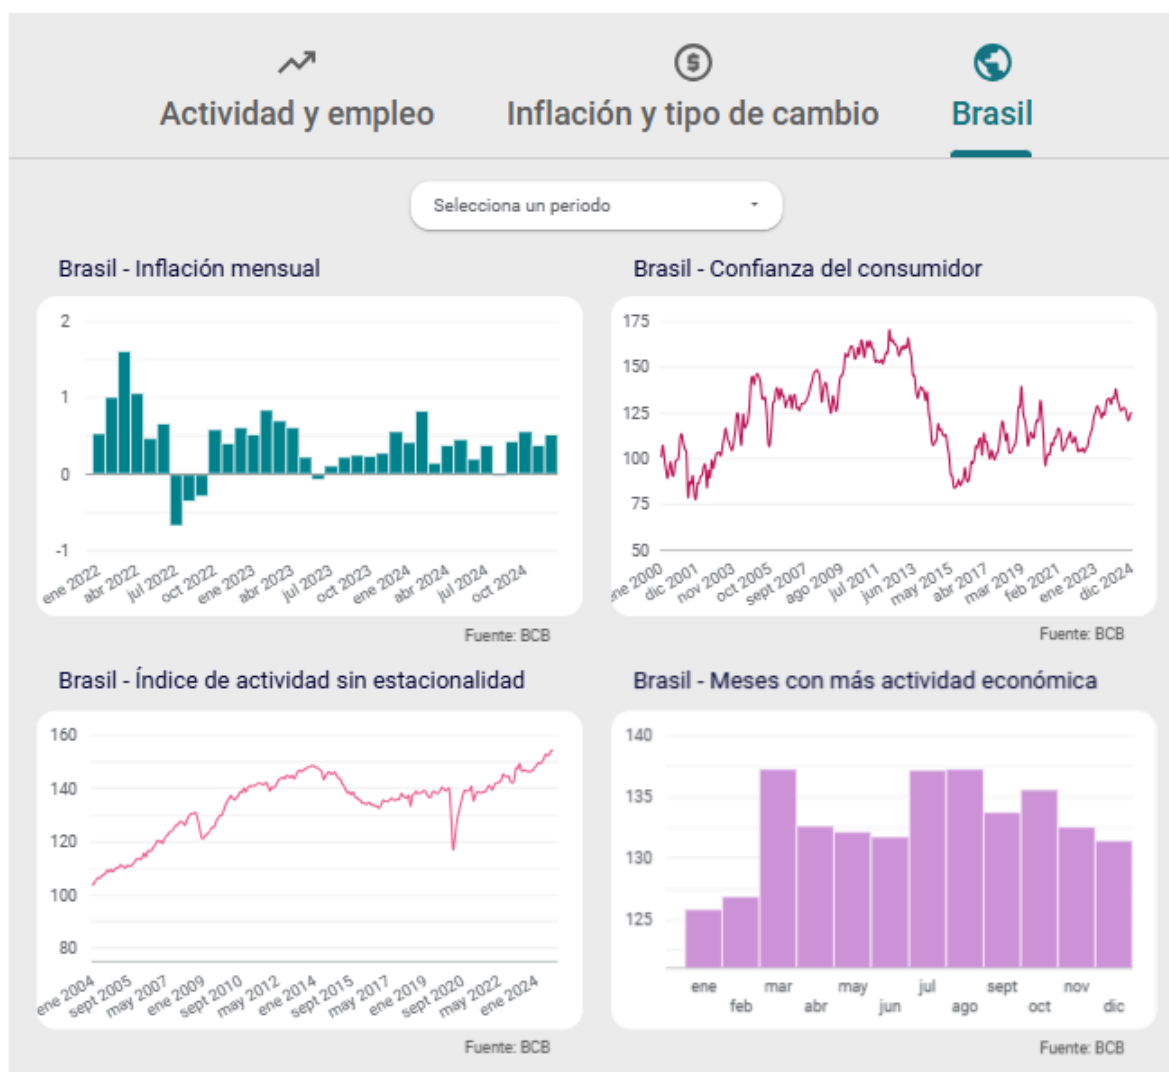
Actividad y empleo

Inflación y tipo de cambio

Brasil

Selecciona un periodo

Brasil - Inflación mensual

2
1
0
-1

ene 2022 abr 2022 jul 2022 oct 2022 ene 2023 abr 2023 jul 2023 oct 2023 ene 2024 abr 2024 jul 2024 oct 2024

Fuente: BCB

Brasil - Confianza del consumidor

175
150
125
100
75
50

ene 2000 dic 2001 nov 2003 oct 2005 sept 2007 ago 2009 jul 2011 jun 2013 may 2015 abr 2017 mar 2019 feb 2021 ene 2023 dic 2024

Fuente: BCB

Brasil - Índice de actividad sin estacionalidad

160
140
120
100
80

ene 2004 sept 2005 may 2007 ene 2009 sept 2010 may 2012 ene 2014 sept 2015 may 2017 ene 2019 sept 2020 may 2022 ene 2024

Fuente: BCB

Brasil - Meses con más actividad económica

140
135
130
125

ene feb mar abr may jun jul ago sept oct nov dic

Fuente: BCB